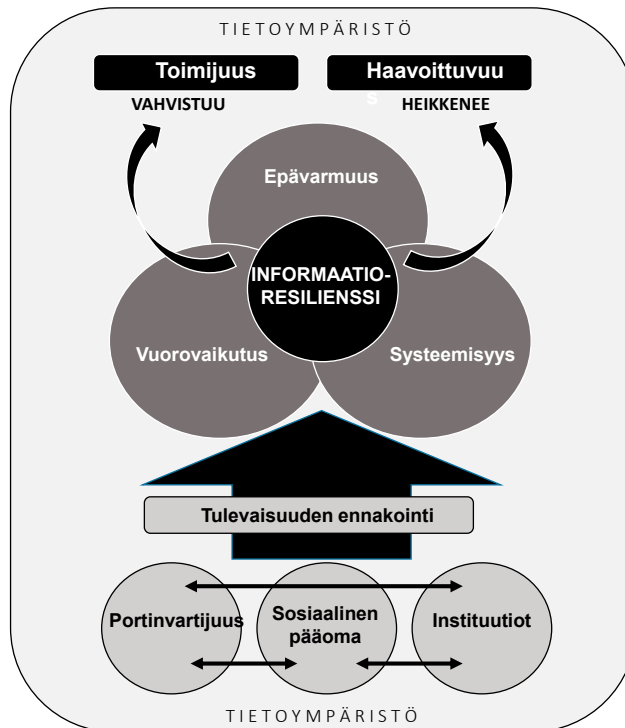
TIETOYMPÄRISTÖ

Toimijuus
VAHVISTUU

Haavoittuvuu s
HEIKKENEE

Epävarmuus

INFORMAATIO-RESILIENSSI

Vuorovaikutus

Systeemisyys

Tulevaisuuden ennakointi

Portinvartijuus

Sosiaalinen pääoma

Instituutiot

TIETOYMPÄRISTÖ